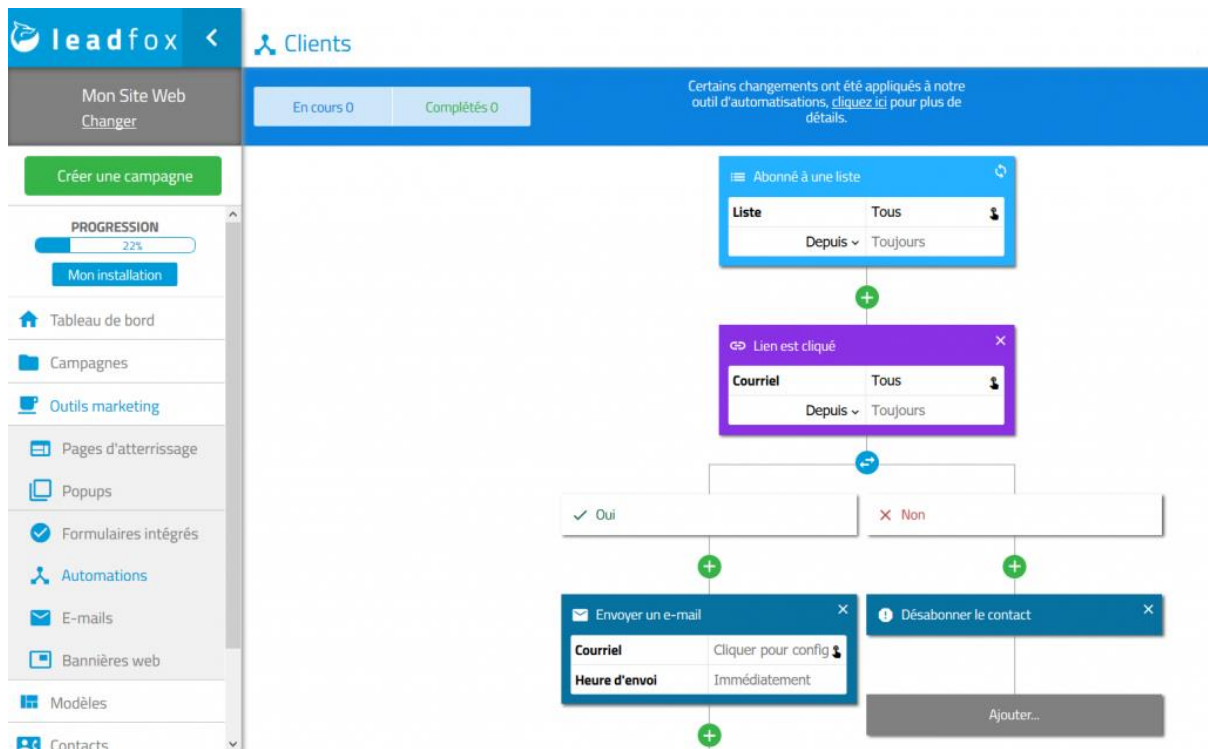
leadfox

Mon Site Web
Changer

Créer une campagne

PROGRESSION
22%
Mon installation

Tableau de bord
Campagnes
Outils marketing
Pages d'atterrissage
Popups
Formulaires intégrés
Automations
E-mails
Bannières web
Modèles
Contacts

Clients

En cours 0
Complétés 0

Certains changements ont été appliqués à notre outil d'automatisations, cliquez ici pour plus de détails.

Abonné à une liste
| Liste | Tous |
|---|---|
| Depuis | Toujours |

Lien est cliqué
| Courriel | Tous |
|---|---|
| Depuis | Toujours |

Oui
Non

Envoyer un e-mail
| Courriel | Cliquer pour config |
|---|---|
| Heure d'envoi | Immédiatement |

Désabonner le contact

Ajouter...